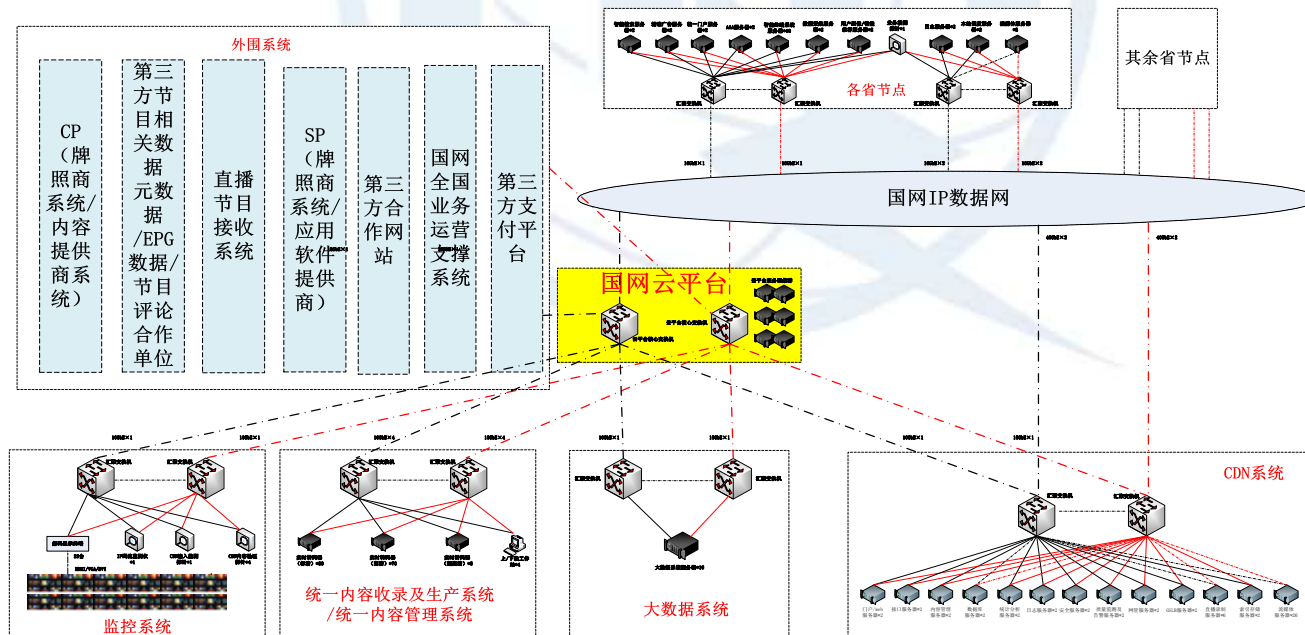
外围系统

CP（牌照商系统/内容提供商系统）

第三方节目相关数据元数据/EPG数据/节目评论合作单位

直播节目接收系统

SP（牌照商系统/应用软件提供商）

第三方合作网站

国网全国业务运营支撑系统

第三方支付平台

各省节点

其余省节点

国网IP数据网

国网云平台

CDN系统

监控系统

统一内容收录及生产系统/统一内容管理系统

大数据系统